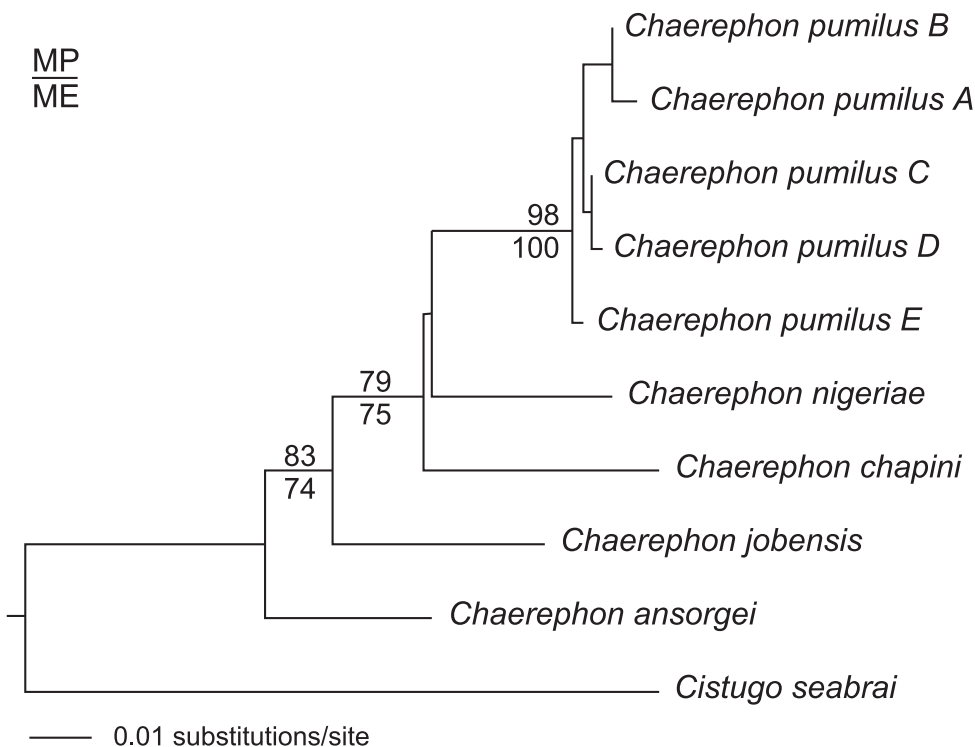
MP
ME

Chaerephon pumilus B
Chaerephon pumilus A
Chaerephon pumilus C
98
100
Chaerephon pumilus D
Chaerephon pumilus E
79
75
Chaerephon nigeriae
83
74
Chaerephon chapini
Chaerephon jobensis
Chaerephon ansorgei
Cistugo seabrai

0.01 substitutions/site